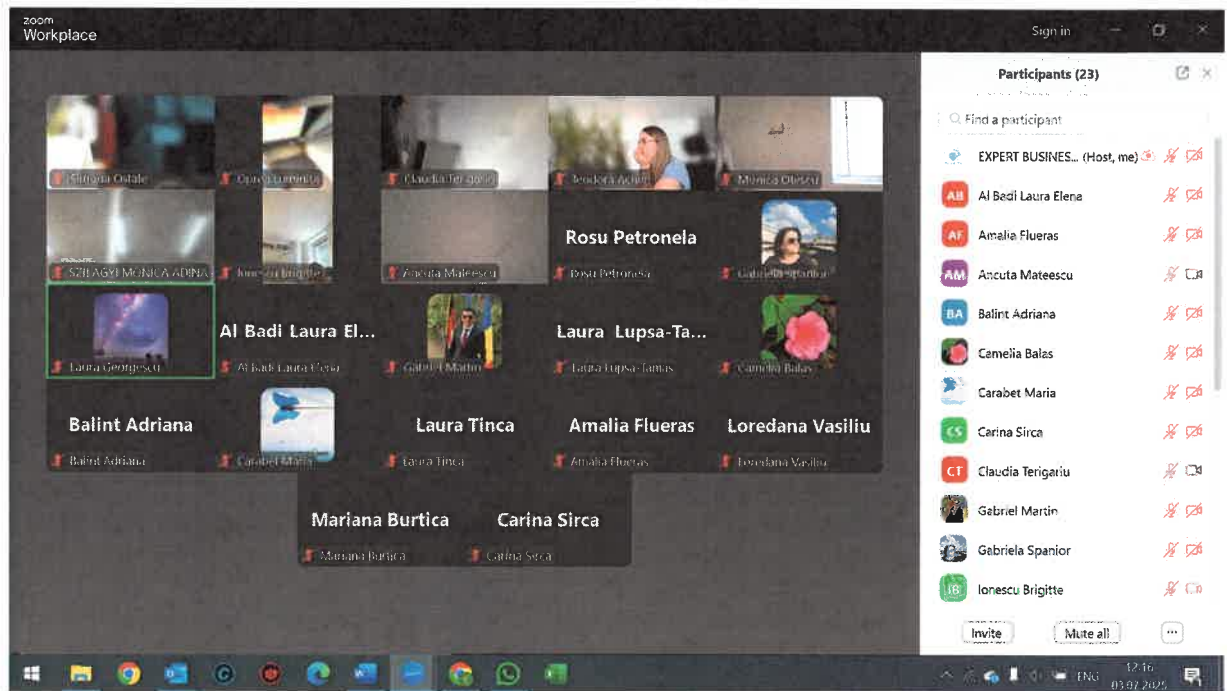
zoom
Workplace

Sign in

Participants (23)

Find a participant

EXPERT BUSINES... (Host, me)
AB Al Badi Laura Elena
AF Amalia Flueras
AM Ancuta Mateescu
BA Balint Adriana
Camelia Balas
Carabet Maria
CS Carina Sirca
CT Claudia Terigariu
Gabriel Martin
Gabriela Spanior
IB Ionescu Brigitte

Invite
Mute all
...

Simona Ostale
Oprea Luminita
Claudia Terigariu
Teodora Achim
Monica Olteanu
SZILAGYI MONICA ADINA
Ionescu Brigitte
Ancuta Mateescu
Rosu Petronela
Rosu Petronela
Gabriela Spanior
Laura Georgescu
Al Badi Laura El...
Al Badi Laura Elena
Gabriel Martin
Laura Lupsa-Ta...
Laura Lupsa-Tamas
Camelia Balas
Balint Adriana
Balint Adriana
Carabet Maria
Laura Tinca
Laura Tinca
Amalia Flueras
Amalia Flueras
Loredana Vasiliu
Loredana Vasiliu
Mariana Burtica
Mariana Burtica
Carina Sirca
Carina Sirca

ENG
12:16
03.07.2025